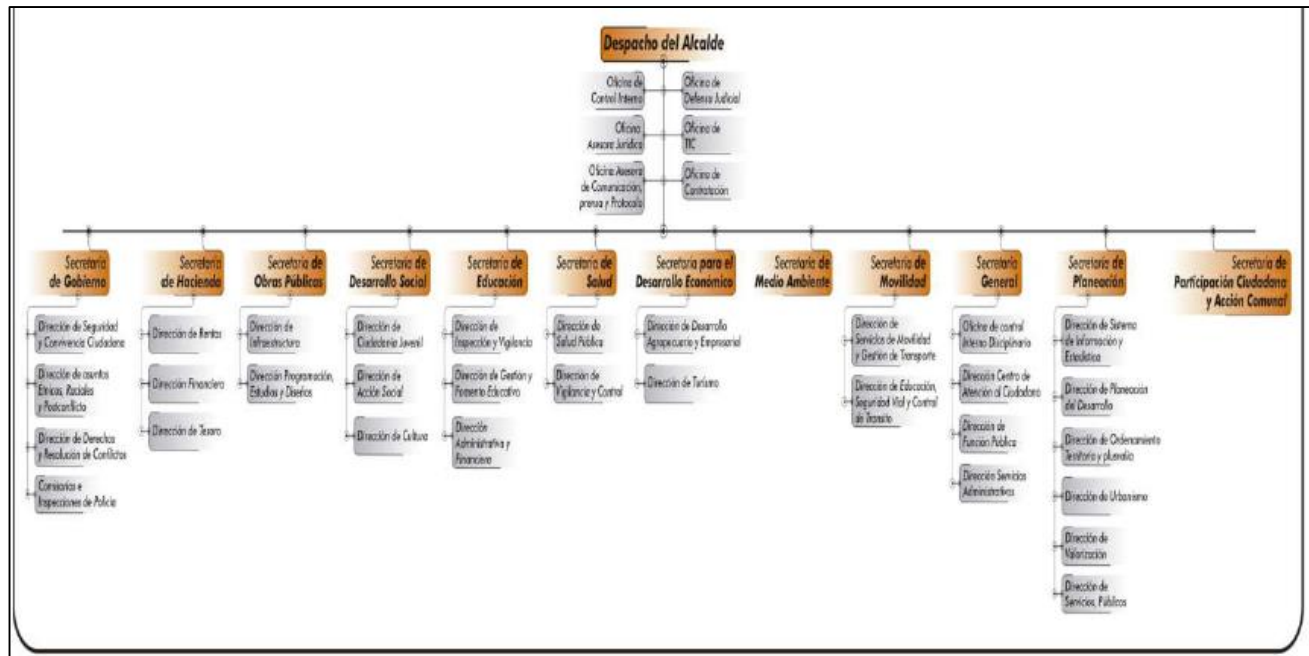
Despacho del Alcalde

Oficina de Control Interno

Oficina Asesora Jurídica

Oficina Asesora de Comunicación, prensa y Protocolo

Oficina de Defensa Judicial

Oficina de TIC

Oficina de Contratación

Secretaría de Gobierno

Dirección de Seguridad y Convivencia Ciudadana

Dirección de asuntos Étnicos, Raciales y Posconflicto

Dirección de Derechos y Resolución de Conflictos

Comisarías e Inspecciones de Policía

Secretaría de Hacienda

Dirección de Rentas

Dirección Financiera

Dirección de Tesoro

Secretaría de Obras Públicas

Dirección de Infraestructura

Dirección Programación, Estudios y Diseños

Secretaría de Desarrollo Social

Dirección de Ciudadanía Juvenil

Dirección de Acción Social

Dirección de Cultura

Secretaría de Educación

Dirección de Inspección y Vigilancia

Dirección de Gestión y Fomento Educativo

Dirección Administrativa y Financiera

Secretaría de Salud

Dirección de Salud Pública

Dirección de Vigilancia y Control

Secretaría para el Desarrollo Económico

Dirección de Desarrollo Agropecuario y Empresarial

Dirección de Turismo

Secretaría de Medio Ambiente

Secretaría de Movilidad

Dirección de Servicios de Movilidad y Gestión de Transporte

Dirección de Educación, Seguridad Vial y Control de Tránsito

Secretaría General

Oficina de control Interno Disciplinario

Dirección Centro de Atención al Ciudadano

Dirección de Función Pública

Dirección Servicios Administrativos

Secretaría de Planeación

Dirección de Sistema de Información y Estadística

Dirección de Planeación del Desarrollo

Dirección de Ordenamiento Territorio y plusvalía

Dirección de Urbanismo

Dirección de Valorización

Dirección de Servicios Públicos

Secretaría de Participación Ciudadana y Acción Comunal